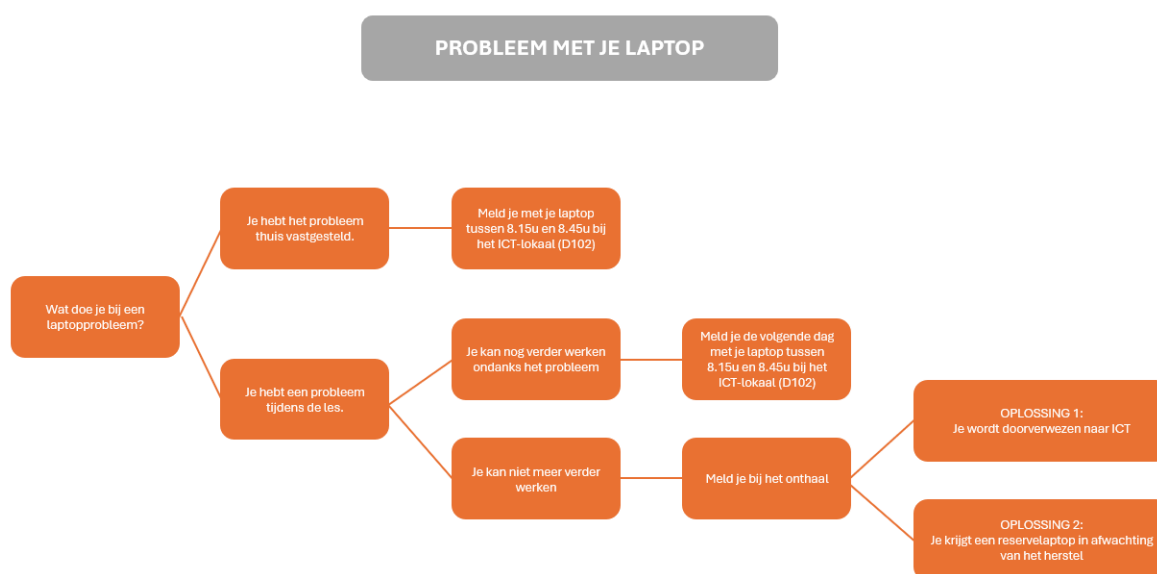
PROBLEEM MET JE LAPTOP

Wat doe je bij een laptopprobleem?

Je hebt het probleem thuis vastgesteld.

Meld je met je laptop tussen 8.15u en 8.45u bij het ICT-lokaal (D102)

Je hebt een probleem tijdens de les.

Je kan nog verder werken ondanks het probleem

Meld je de volgende dag met je laptop tussen 8.15u en 8.45u bij het ICT-lokaal (D102)

Je kan niet meer verder werken

Meld je bij het onthaal

OPLOSSING 1:
Je wordt doorverwezen naar ICT

OPLOSSING 2:
Je krijgt een reservelaptop in afwachting van het herstel